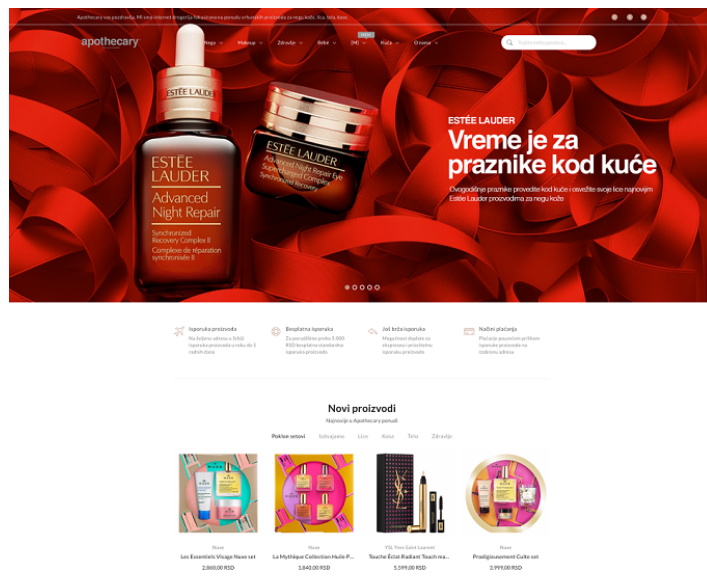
Apothecary vas pozdravlja. Mi smo internet drogerija fokusirana na ponudu vrhunskih proizvoda za negu kože, lica, tela, kose.

apothecary

Nega Makeup Zdravlje Bebe (M) Kuća O nama

Pretraži proizvode...

ESTĒE LAUDER Advanced Night Repair Synchronized Recovery Complex II Complexe de réparation synchronisée II

ESTĒE LAUDER Advanced Night Repair Eye Synchronized Complex II

ESTĒE LAUDER

Vreme je za praznike kod kuće

Ovogodišnje praznike provedite kod kuće i osvežite svoje lice najnovijim Estée Lauder proizvodima za negu kože

Isporuka proizvoda
Na željenu adresu u Srbiji isporuka proizvoda u roku do 3 radnih dana

Besplatna isporuka
Za porudžbine preko 3.000 RSD besplatna standardna isporuka proizvoda

Još brža isporuka
Mogućnost dopune za ekspresnu i prioritetnu isporuku proizvoda

Načini plaćanja
Plaćanje pouzećem prilikom isporuke proizvoda na izabranu adresu

Novi proizvodi
Najnovije u Apothecary ponudi

Poklon setovi Sunčanje Lice Kosa Telo Zdravlje

Nuxe
Les Essentiels Visage Nuxe set
2.860,00 RSD

Nuxe
La Mythique Collection Huile P...
3.840,00 RSD

YSL Yves Saint Laurent
Touche Éclat Radiant Touch ma...
5.599,00 RSD

Nuxe
Prodigieusement Culte set
2.999,00 RSD